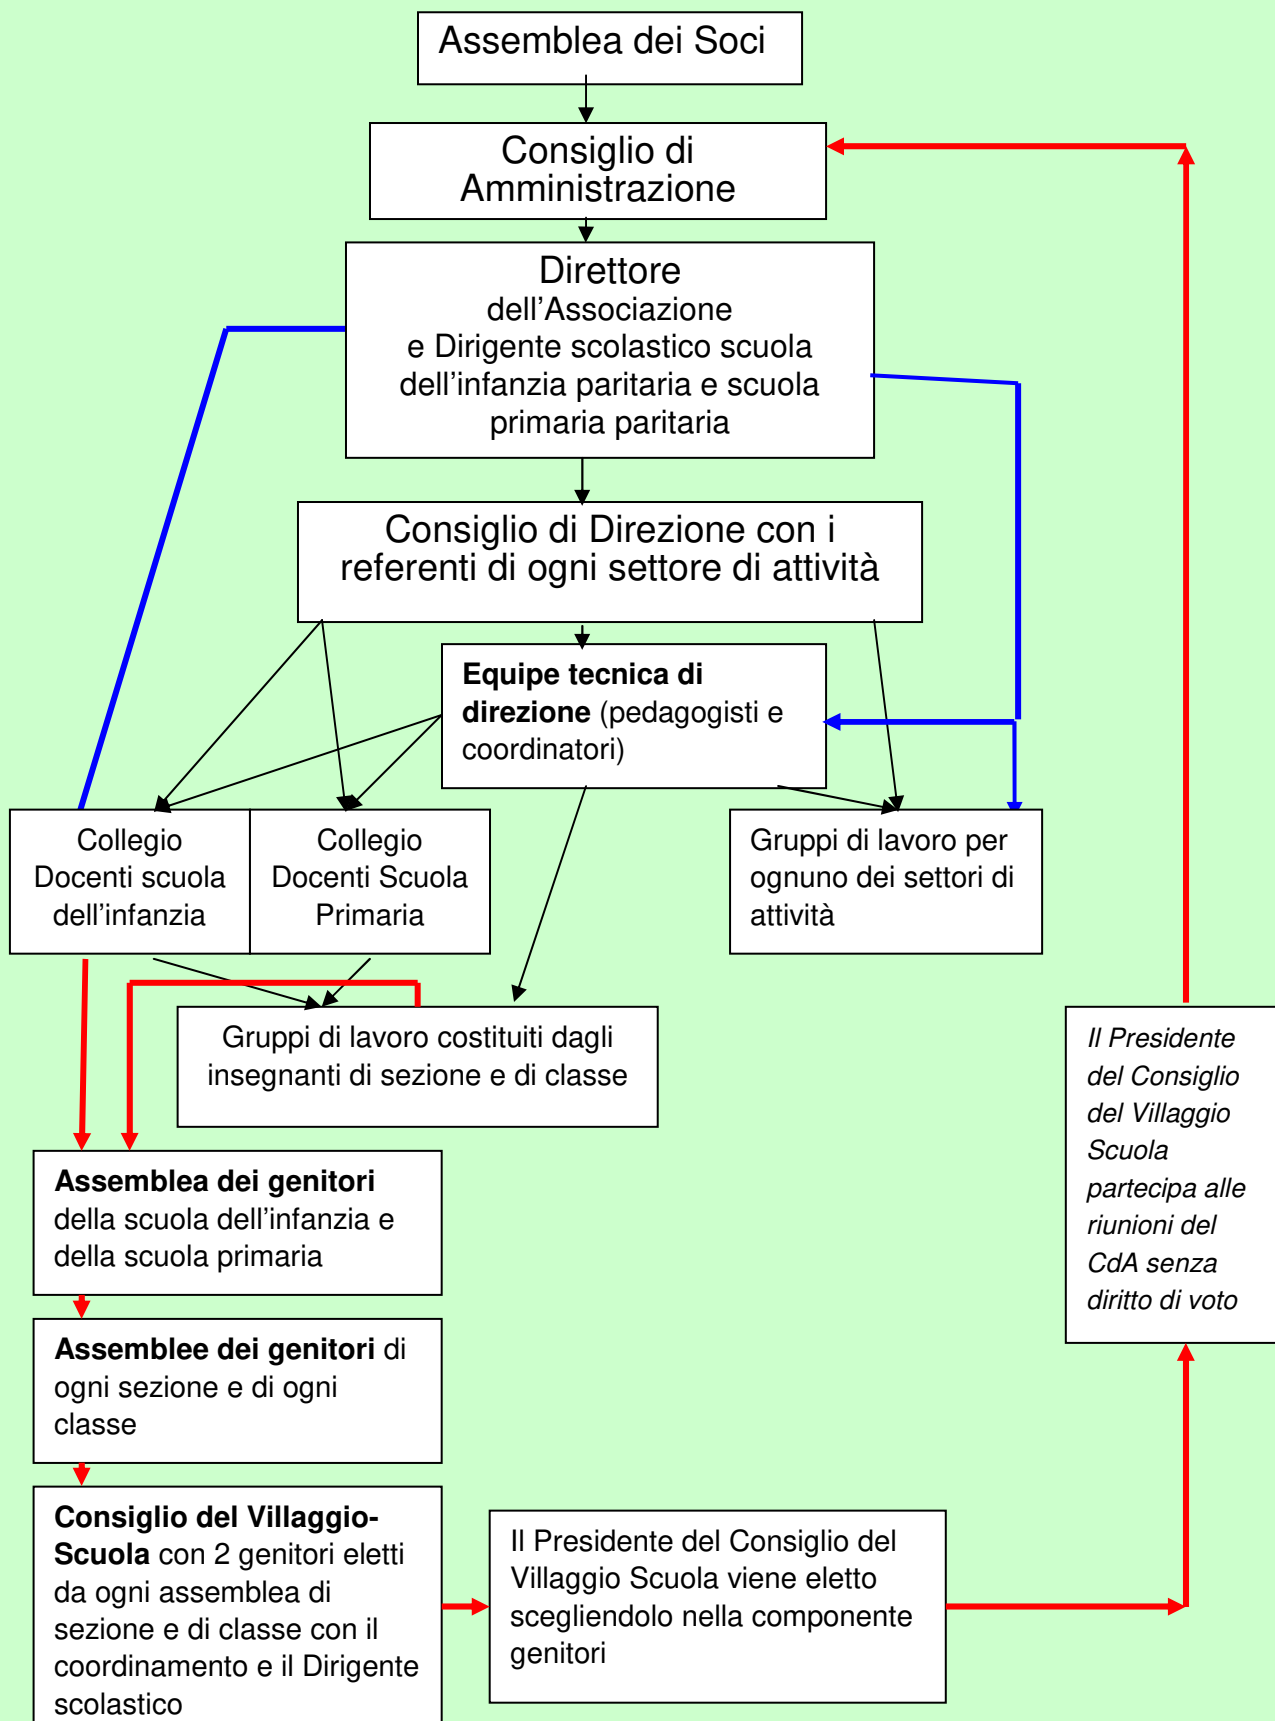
Assemblea dei Soci

Consiglio di Amministrazione

Direttore
dell’Associazione
e Dirigente scolastico scuola dell’infanzia paritaria e scuola primaria paritaria

Consiglio di Direzione con i referenti di ogni settore di attività

**Equipe tecnica di direzione** (pedagogisti e coordinatori)

Collegio Docenti scuola dell’infanzia

Collegio Docenti Scuola Primaria

Gruppi di lavoro per ognuno dei settori di attività

Gruppi di lavoro costituiti dagli insegnanti di sezione e di classe

*Il Presidente del Consiglio del Villaggio Scuola partecipa alle riunioni del CdA senza diritto di voto*

**Assemblea dei genitori** della scuola dell’infanzia e della scuola primaria

**Assemblee dei genitori** di ogni sezione e di ogni classe

**Consiglio del Villaggio-Scuola** con 2 genitori eletti da ogni assemblea di sezione e di classe con il coordinamento e il Dirigente scolastico

Il Presidente del Consiglio del Villaggio Scuola viene eletto scegliendolo nella componente genitori